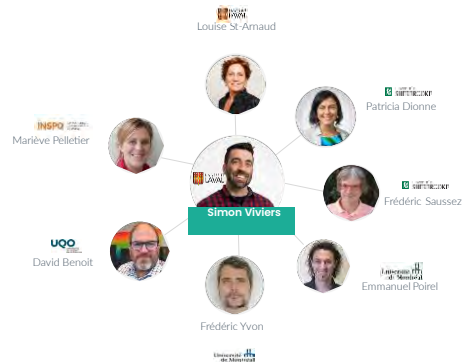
LAVAL
Louise St-Arnaud

Patricia Dionne

INSPQ
Mariève Pelletier

LAVAL
Simon Viviers

Frédéric Saussez

UQO
David Benoit

Université de Montréal
Emmanuel Poirel

Frédéric Yvon

Université de Montréal